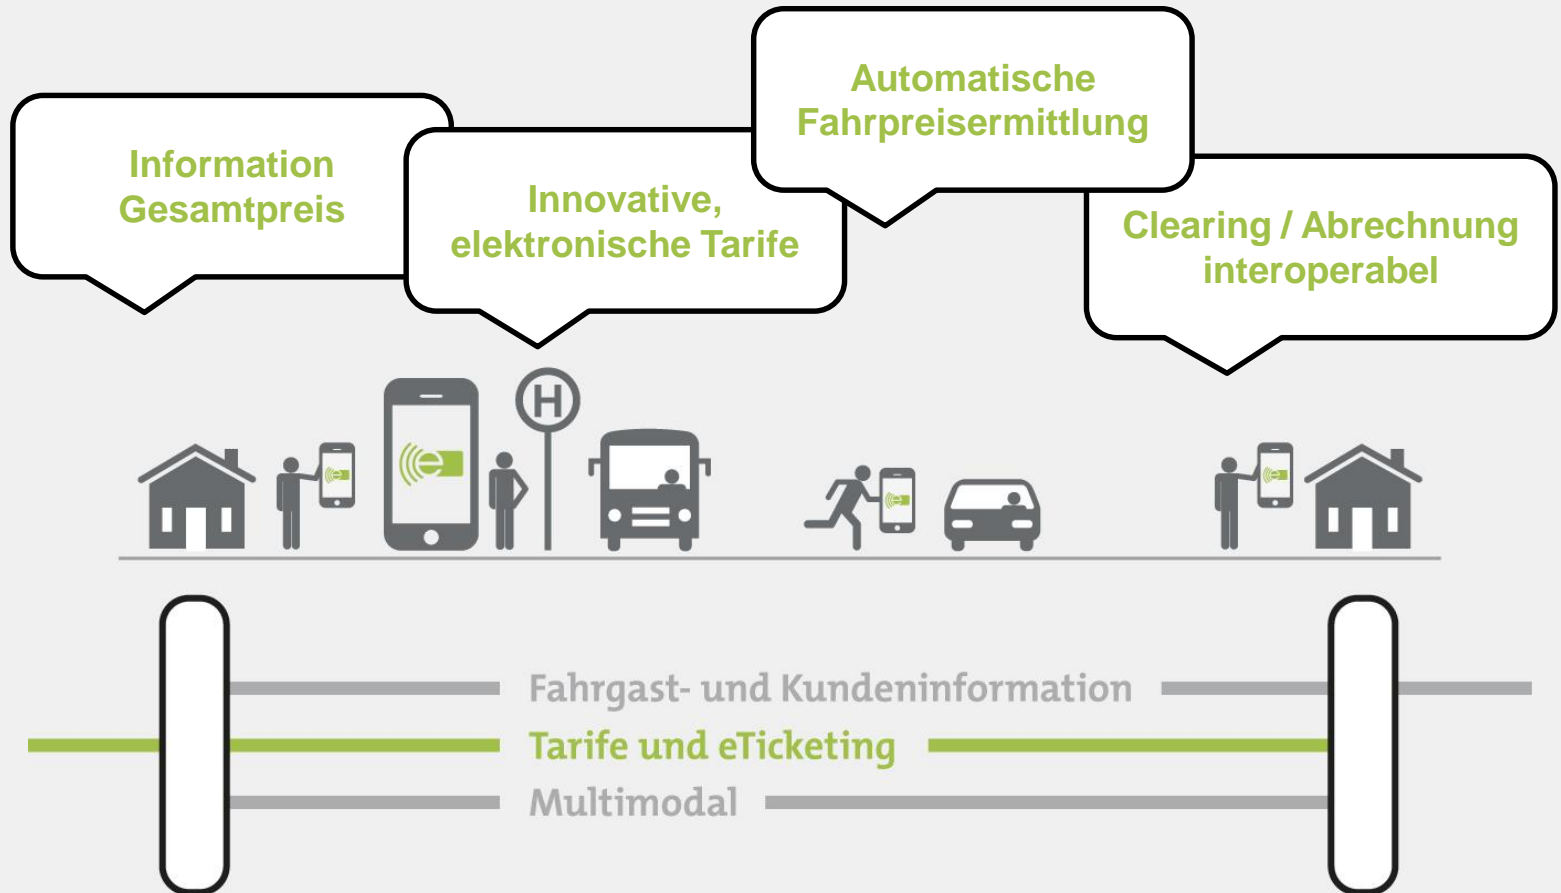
Information Gesamtpreis

Innovative, elektronische Tarife

Automatische Fahrpreisermittlung

Clearing / Abrechnung interoperabel

H

e

Fahrgast- und Kundeninformation

Tarife und eTicketing

Multimodal